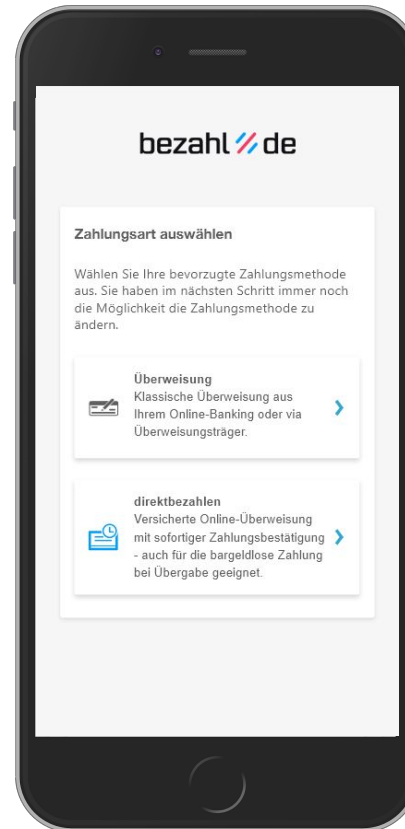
bezahl.de

Zahlungsart auswählen

Wählen Sie Ihre bevorzugte Zahlungsmethode aus. Sie haben im nächsten Schritt immer noch die Möglichkeit die Zahlungsmethode zu ändern.

Überweisung
Klassische Überweisung aus Ihrem Online-Banking oder via Überweisungsträger.

direktbezahlen
Versicherte Online-Überweisung mit sofortiger Zahlungsbestätigung - auch für die bargeldlose Zahlung bei Übergabe geeignet.